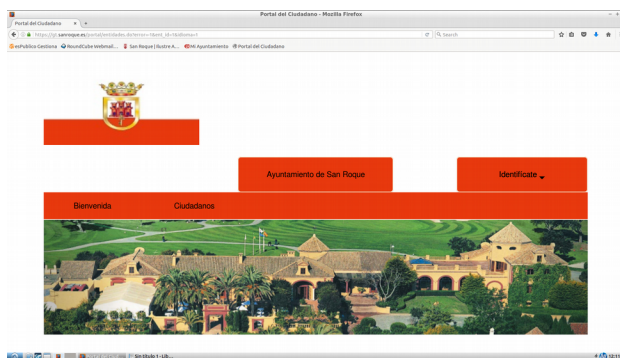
Portal del Ciudadano - Mozilla Firefox

Portal del Ciudadano ×

https://pt.sanroque.es/portal/entidades.do?error=?&ent_id=9&idioma=1

Search

esPublico Gestiona   RoundCube Webmail...   San Roque | Ilustre A...   Mi Ayuntamiento   Portal del Ciudadano

Ayuntamiento de San Roque

Identifícate

Bienvenida

Ciudadanos

Sin título 1 - Lib...